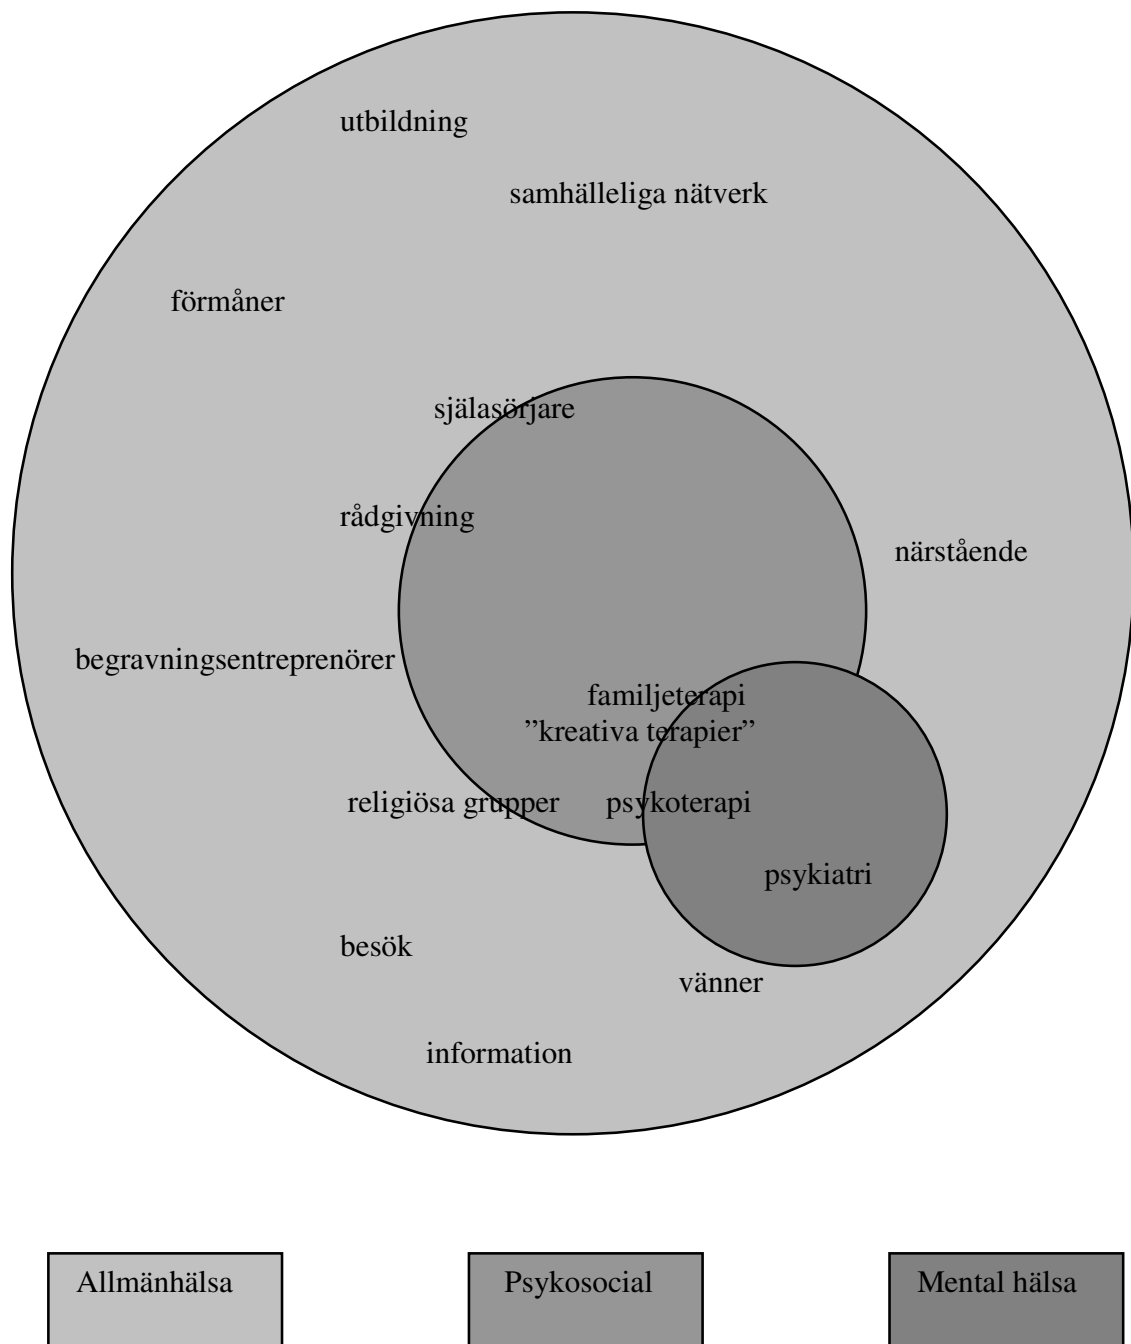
utbildning

samhälleliga nätverk

förmåner

själasörjare

rådgivning

närstående

begravningsentreprenörer

familjeterapi
”kreativa terapier”

religiösa grupper

psykoterapi

psykiatri

besök

vänner

information

Allmänhälsa

Psykosocial

Mental hälsa